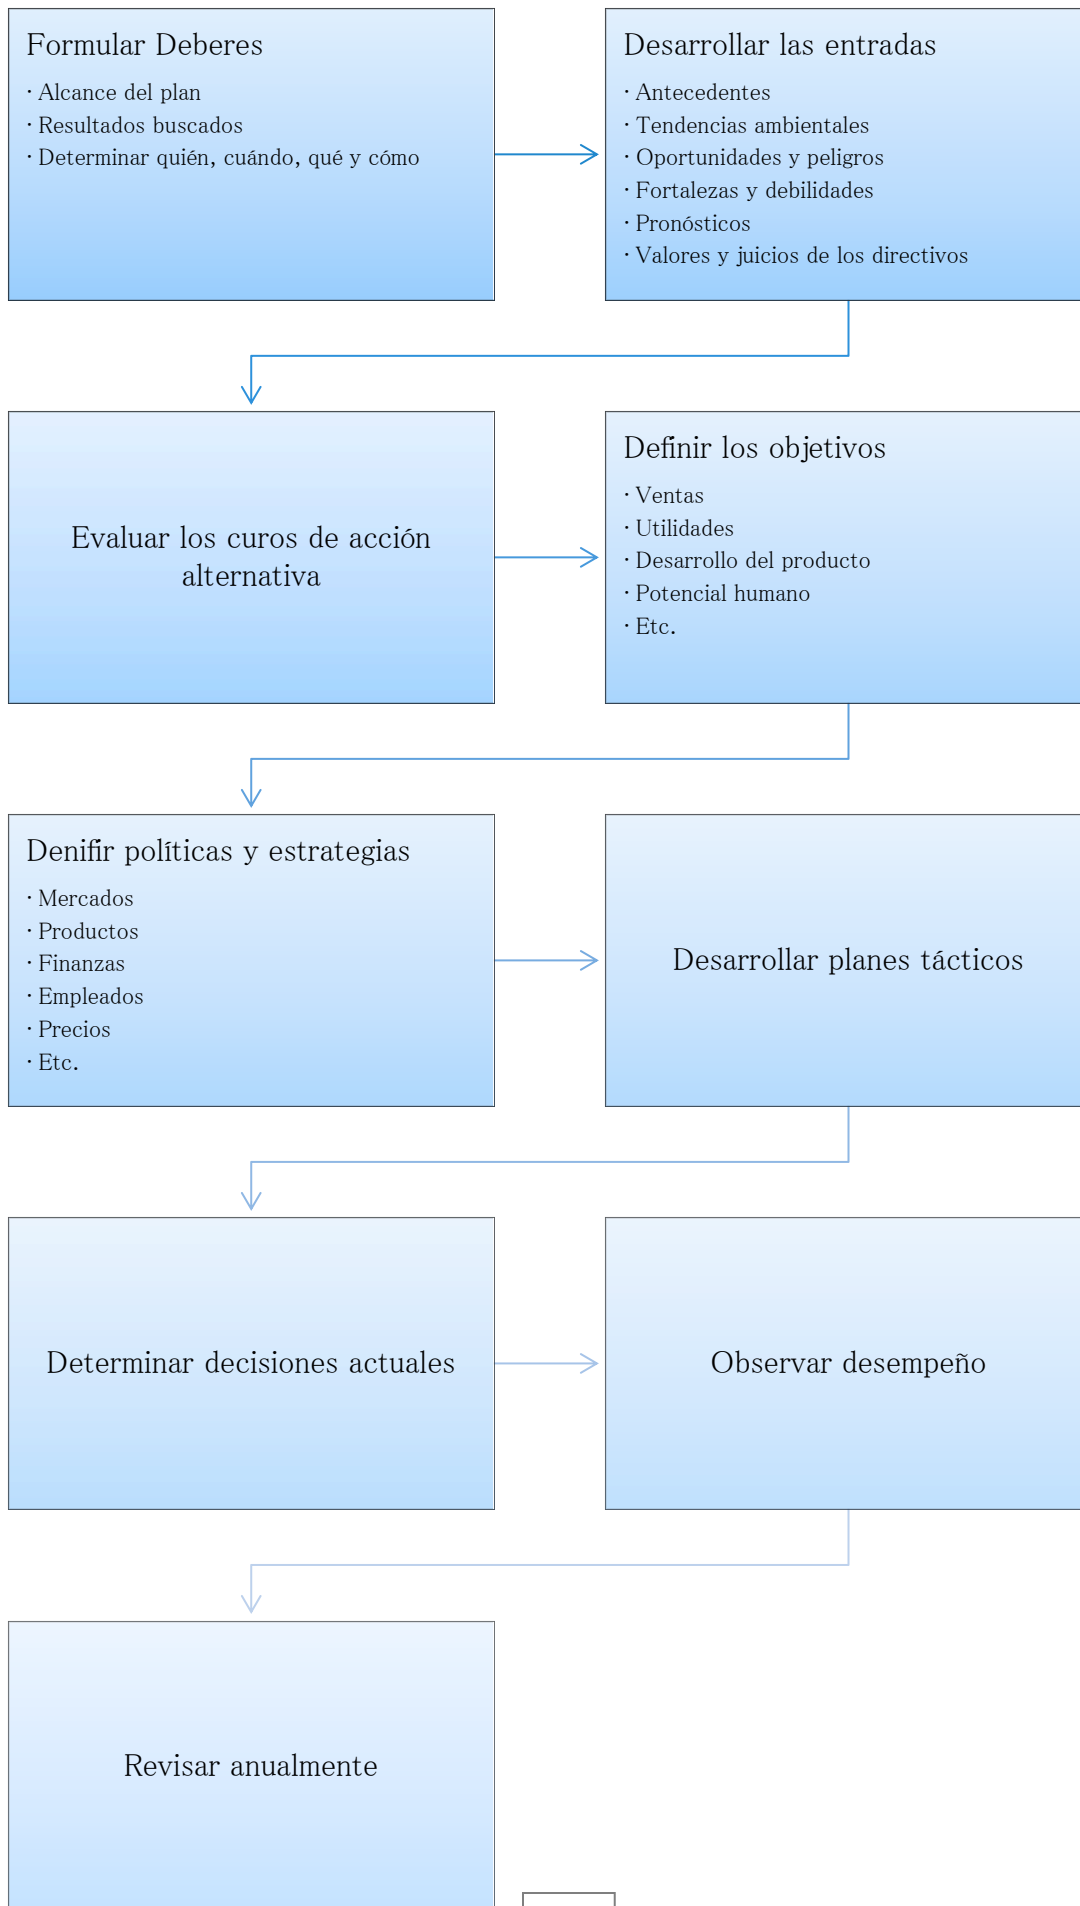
Formular Deberes
· Alcance del plan
· Resultados buscados
· Determinar quién, cuándo, qué y cómo

Desarrollar las entradas
· Antecedentes
· Tendencias ambientales
· Oportunidades y peligros
· Fortalezas y debilidades
· Pronósticos
· Valores y juicios de los directivos

Evaluar los curos de acción alternativa

Definir los objetivos
· Ventas
· Utilidades
· Desarrollo del producto
· Potencial humano
· Etc.

Denifir políticas y estrategias
· Mercados
· Productos
· Finanzas
· Empleados
· Precios
· Etc.

Desarrollar planes tácticos

Determinar decisiones actuales

Observar desempeño

Revisar anualmente